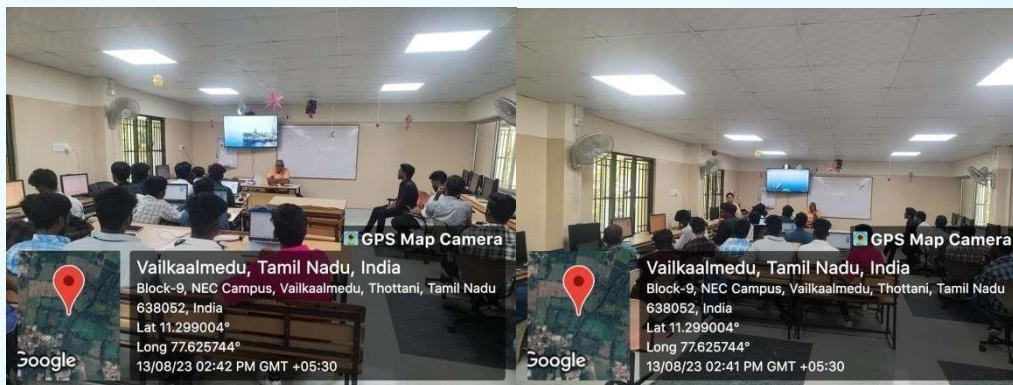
GPS Map Camera
Vailkaalmedu, Tamil Nadu, India
Block-9, NEC Campus, Vailkaalmedu, Thottani, Tamil Nadu 638052, India
Lat 11.299004°
Long 77.625744°
13/08/23 02:42 PM GMT +05:30
Google

GPS Map Camera
Vailkaalmedu, Tamil Nadu, India
Block-9, NEC Campus, Vailkaalmedu, Thottani, Tamil Nadu 638052, India
Lat 11.299004°
Long 77.625744°
13/08/23 02:41 PM GMT +05:30
Google